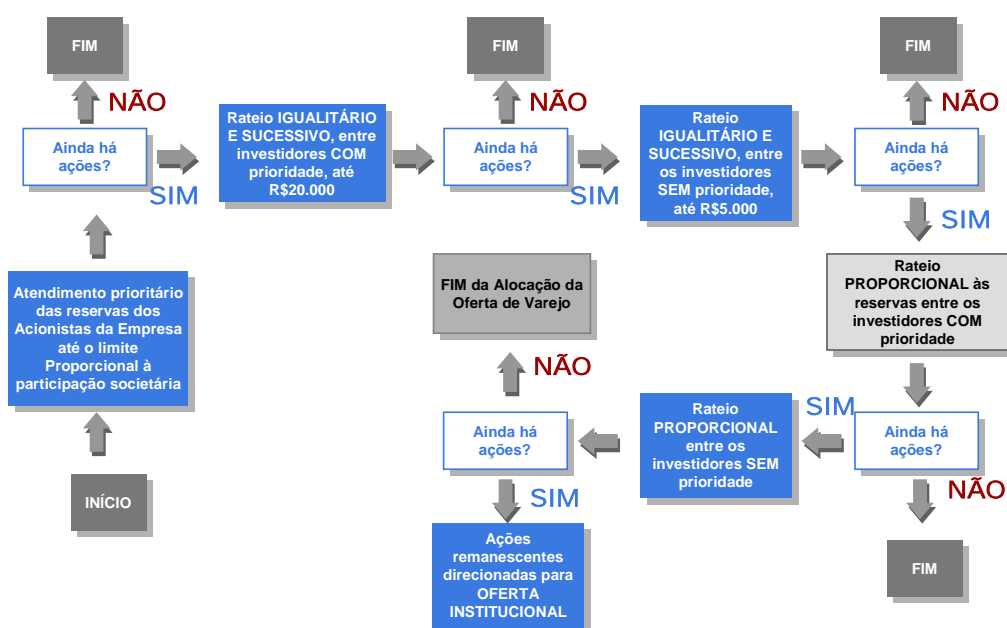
INÍCIO

Atendimento prioritário das reservas dos Acionistas da Empresa até o limite Proporcional à participação societária

Ainda há ações?

NÃO

FIM

SIM

Rateio IGUALITÁRIO E SUCESSIVO, entre investidores COM prioridade, até R$20.000

Ainda há ações?

NÃO

FIM

SIM

Rateio IGUALITÁRIO E SUCESSIVO, entre os investidores SEM prioridade, até R$5.000

Ainda há ações?

NÃO

FIM

SIM

Rateio PROPORCIONAL às reservas entre os investidores COM prioridade

Ainda há ações?

NÃO

FIM

SIM

Rateio PROPORCIONAL entre os investidores SEM prioridade

Ainda há ações?

NÃO

FIM da Alocação da Oferta de Varejo

SIM

Ações remanescentes direcionadas para OFERTA INSTITUCIONAL